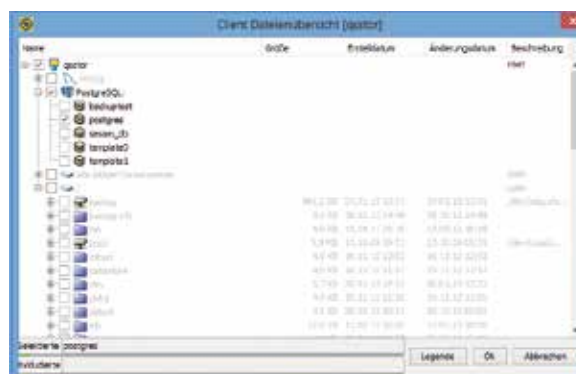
Client Dateienübersicht [qpstor]

| Name | Größe | Erstelldatum | Änderungsdatum | Beschreibung |
|---|---|---|---|---|
| qpstor | | | | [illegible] |
| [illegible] | | | | |
| PostgreSQL | | | | |
| backuptest | | | | |
| postgres | | | | |
| session_db | | | | |
| template0 | | | | |
| template1 | | | | |
| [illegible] | | | | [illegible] |
| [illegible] | | | | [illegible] |
| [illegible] | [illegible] | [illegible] | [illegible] | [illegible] |
| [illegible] | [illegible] | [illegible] | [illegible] | |
| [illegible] | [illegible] | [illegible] | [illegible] | |
| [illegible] | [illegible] | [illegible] | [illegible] | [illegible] |
| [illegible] | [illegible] | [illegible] | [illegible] | |
| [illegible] | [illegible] | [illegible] | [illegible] | |
| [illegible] | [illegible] | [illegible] | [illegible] | |
| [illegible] | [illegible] | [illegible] | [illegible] | |
| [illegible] | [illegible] | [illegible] | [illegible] | |
| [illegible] | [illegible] | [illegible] | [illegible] | |
| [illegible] | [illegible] | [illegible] | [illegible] | |

Selektierte postgres
Inkludierte

Legende | Ok | Abbrechen